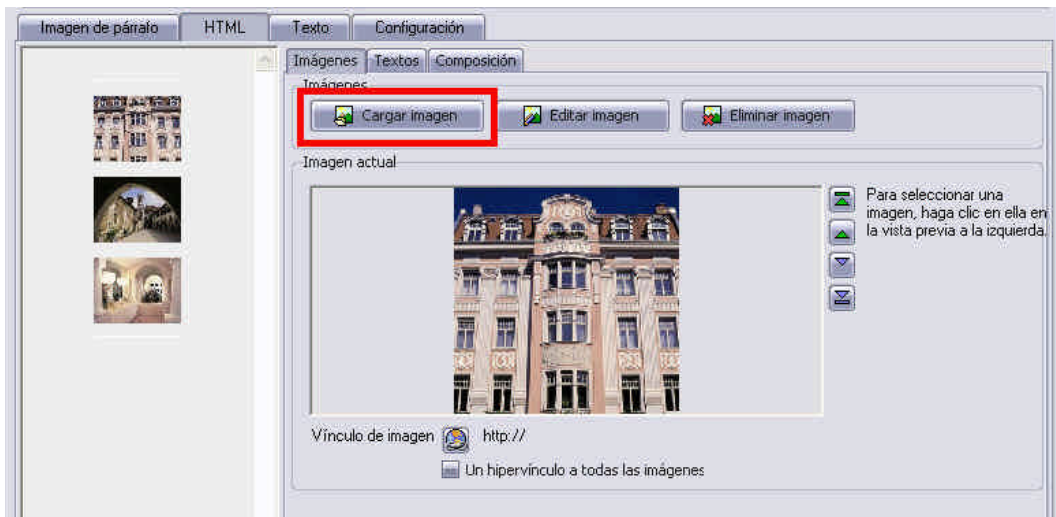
Imagen de párrafo HTML Texto Configuración

Imágenes Textos Composición

Imágenes

Cargar imagen Editar imagen Eliminar imagen

Imagen actual

Para seleccionar una imagen, haga clic en ella en la vista previa a la izquierda.

Vínculo de imagen http://

Un hipervínculo a todas las imágenes